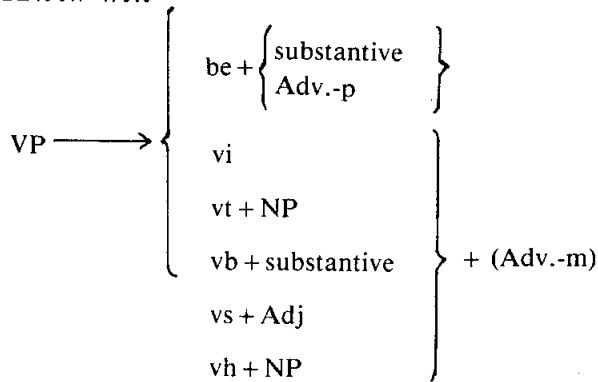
$VP \longrightarrow \left\{ \begin{array}{l} be + \left\{ \begin{array}{l} \text{substantive} \\ \text{Adv.-p} \end{array} \right\} \\ \left. \begin{array}{l} vi \\ vt + NP \\ vb + \text{substantive} \\ vs + Adj \\ vh + NP \end{array} \right\} + (\text{Adv.-m}) \end{array} \right.$